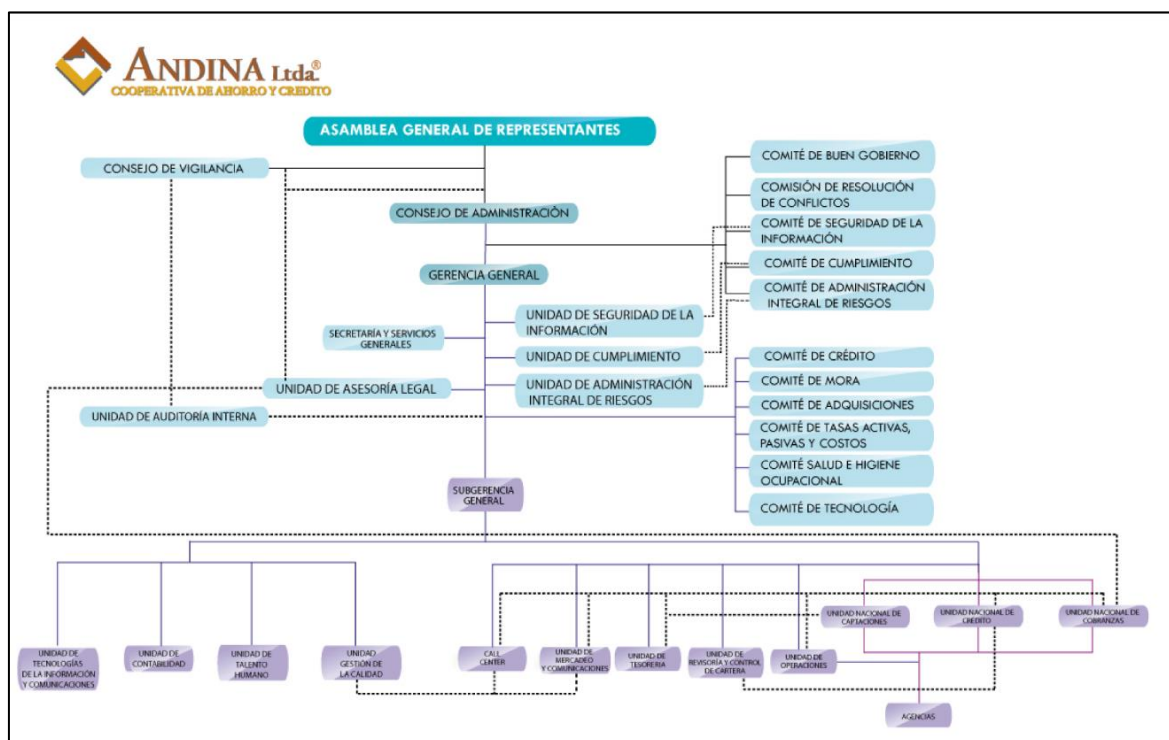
ANDINA Ltda.®
COOPERATIVA DE AHORRO Y CREDITO

ASAMBLEA GENERAL DE REPRESENTANTES

CONSEJO DE VIGILANCIA

CONSEJO DE ADMINISTRACIÓN

GERENCIA GENERAL

COMITÉ DE BUEN GOBIERNO

COMISIÓN DE RESOLUCIÓN DE CONFLICTOS

COMITÉ DE SEGURIDAD DE LA INFORMACIÓN

COMITÉ DE CUMPLIMIENTO

COMITÉ DE ADMINISTRACIÓN INTEGRAL DE RIESGOS

SECRETARÍA Y SERVICIOS GENERALES

UNIDAD DE SEGURIDAD DE LA INFORMACIÓN

UNIDAD DE CUMPLIMIENTO

UNIDAD DE ASESORÍA LEGAL

UNIDAD DE ADMINISTRACIÓN INTEGRAL DE RIESGOS

UNIDAD DE AUDITORÍA INTERNA

COMITÉ DE CRÉDITO

COMITÉ DE MORA

COMITÉ DE ADQUISICIONES

COMITÉ DE TASAS ACTIVAS, PASIVAS Y COSTOS

COMITÉ SALUD E HIGIENE OCUPACIONAL

COMITÉ DE TECNOLOGÍA

SUBGERENCIA GENERAL

UNIDAD DE TECNOLOGÍAS DE LA INFORMACIÓN Y COMUNICACIONES

UNIDAD DE CONTABILIDAD

UNIDAD DE TALENTO HUMANO

UNIDAD GESTIÓN DE LA CALIDAD

CALL CENTER

UNIDAD DE MERCADEO Y COMUNICACIONES

UNIDAD DE TESORERIA

UNIDAD DE REVISORÍA Y CONTROL DE CARTERA

UNIDAD DE OPERACIONES

UNIDAD NACIONAL DE CAPTACIONES

UNIDAD NACIONAL DE CREDITO

UNIDAD NACIONAL DE COBRANZAS

AGENCIAS